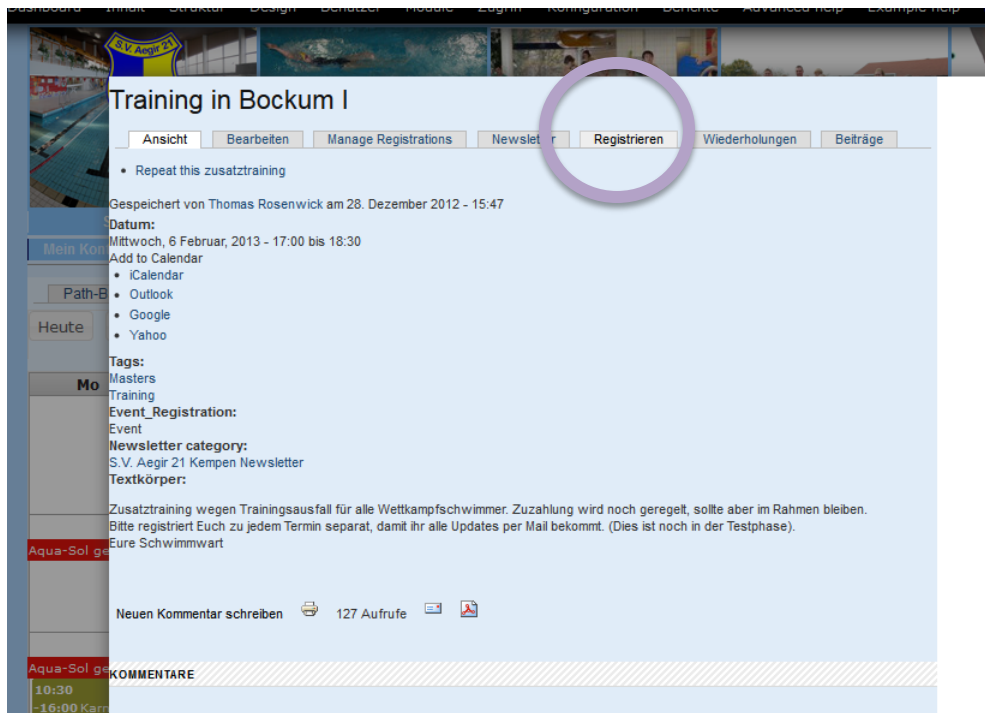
Dashboard Inhalt Struktur Design Benutzer Module Zugriff Konfiguration Berichte Advanced help Example help

S.V. Aegir 21

Training in Bockum I

Ansicht | Bearbeiten | Manage Registrations | Newsletter | Registrieren | Wiederholungen | Beiträge

- Repeat this zusatztraining

Gespeichert von Thomas Rosenwick am 28. Dezember 2012 - 15:47

Datum:
Mittwoch, 6 Februar, 2013 - 17:00 bis 18:30
Add to Calendar
- iCalendar
- Outlook
- Google
- Yahoo

Tags:
Masters
Training
Event_Registration:
Event
Newsletter category:
S.V. Aegir 21 Kempen Newsletter
Textkörper:

Zusatztraining wegen Trainingsausfall für alle Wettkampfschwimmer. Zuzahlung wird noch geregelt, sollte aber im Rahmen bleiben.
Bitte registriert Euch zu jedem Termin separat, damit ihr alle Updates per Mail bekommt. (Dies ist noch in der Testphase).
Eure Schwimmwart

Neuen Kommentar schreiben 127 Aufrufe

KOMMENTARE

Mein Ko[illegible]
Path-B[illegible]
Heute
Mo
Aqua-Sol ge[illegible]
Aqua-Sol ge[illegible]
10:30
-16:00 Karr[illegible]